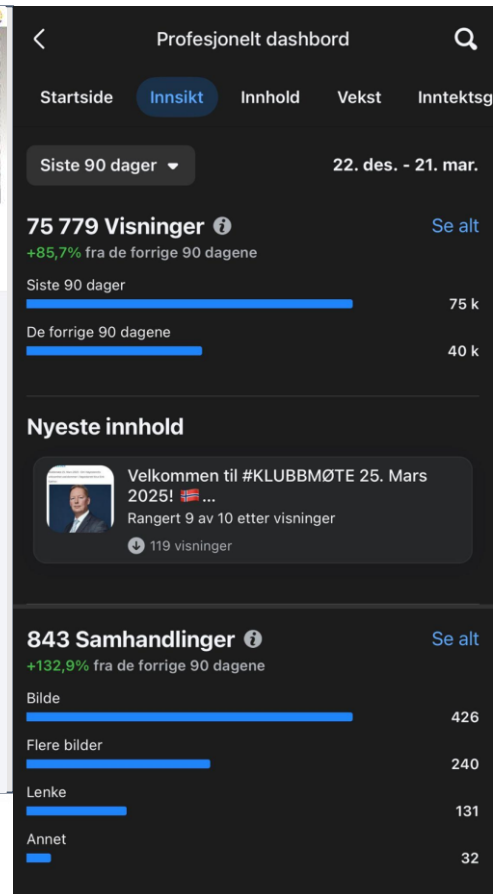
Profesjonelt dashbord

Startside Innsikt Innhold Vekst Inntektsg

Siste 90 dager

22. des. - 21. mar.

75 779 Visninger

Se alt

+85,7% fra de forrige 90 dagene

Siste 90 dager

75 k

De forrige 90 dagene

40 k

Nyeste innhold

Velkommen til #KLUBBMØTE 25. Mars 2025! 🇳🇴...

Rangert 9 av 10 etter visninger

119 visninger

843 Samhandlinger

Se alt

+132,9% fra de forrige 90 dagene

Bilde

426

Flere bilder

240

Lenke

131

Annet

32